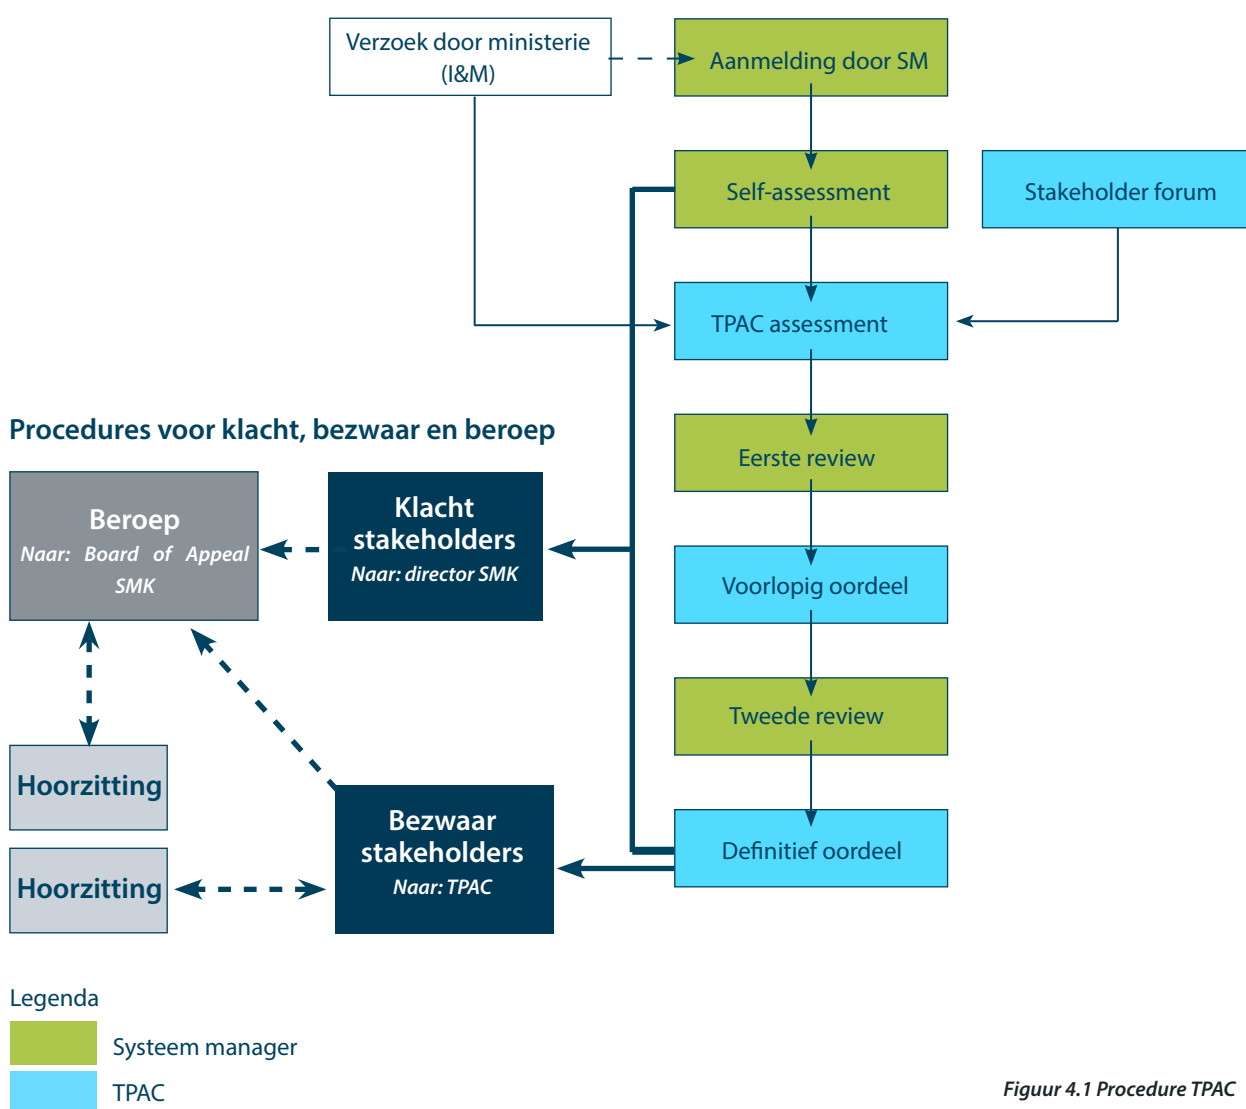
Verzoek door ministerie (I&M)

Aanmelding door SM

Self-assessment

Stakeholder forum

TPAC assessment

Procedures voor klacht, bezwaar en beroep

Eerste review

Beroep
Naar: Board of Appeal SMK

Klacht stakeholders
Naar: director SMK

Voorlopig oordeel

Tweede review

Hoorzitting

Hoorzitting

Bezwaar stakeholders
Naar: TPAC

Definitief oordeel

Legenda

Systeem manager

TPAC

Figuur 4.1 Procedure TPAC